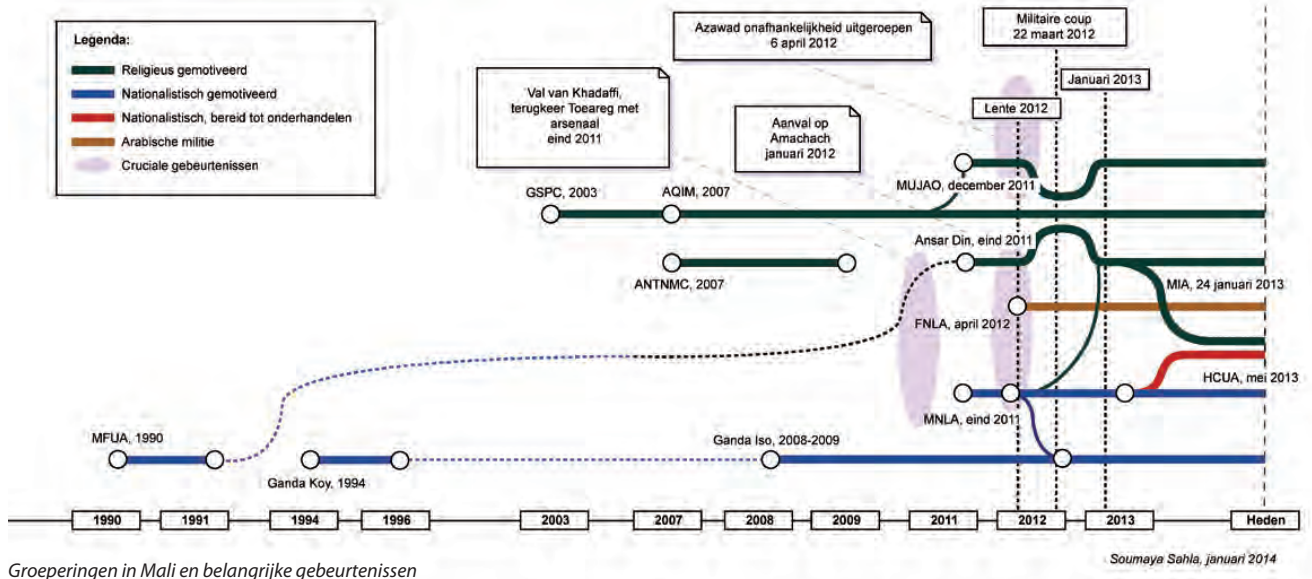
Legenda:
Religieus gemotiveerd
Nationalistisch gemotiveerd
Nationalistisch, bereid tot onderhandelen
Arabische militie
Cruciale gebeurtenissen

Val van Khadaffi, terugkeer Toeareg met arsenaal eind 2011

Azawad onafhankelijkheid uitgeroepen 6 april 2012

Aanval op Amachach januari 2012

Militaire coup 22 maart 2012

Januari 2013

Lente 2012

GSPC, 2003
AQIM, 2007
MUJAO, december 2011
Ansar Din, eind 2011
ANTNMC, 2007
MIA, 24 januari 2013
FNLA, april 2012
HCUA, mei 2013
MNLA, eind 2011
MFUA, 1990
Ganda Koy, 1994
Ganda Iso, 2008-2009

1990 | 1991 | 1994 | 1996 | 2003 | 2007 | 2008 | 2009 | 2011 | 2012 | 2013 | Heden

Groeperingen in Mali en belangrijke gebeurtenissen

Soumaya Sahla, januari 2014